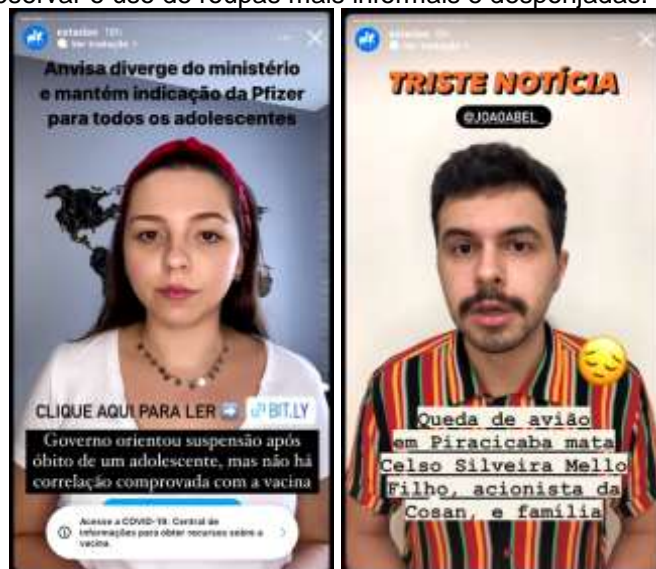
observar o uso de roupas mais informais e despojadas.

estadao 19h
Ver tradução

Anvisa diverge do ministério e mantém indicação da Pfizer para todos os adolescentes

CLIQUE AQUI PARA LER ➡ BIT.LY

Governo orientou suspensão após óbito de um adolescente, mas não há correlação comprovada com a vacina

Acesse a COVID-19: Central de informações para obter recursos sobre a vacina.

estadao 19h
Ver tradução

TRISTE NOTÍCIA

@JOAOABEL_

Queda de avião em Piracicaba mata Celso Silveira Mello Filho, acionista da Cosan, e família